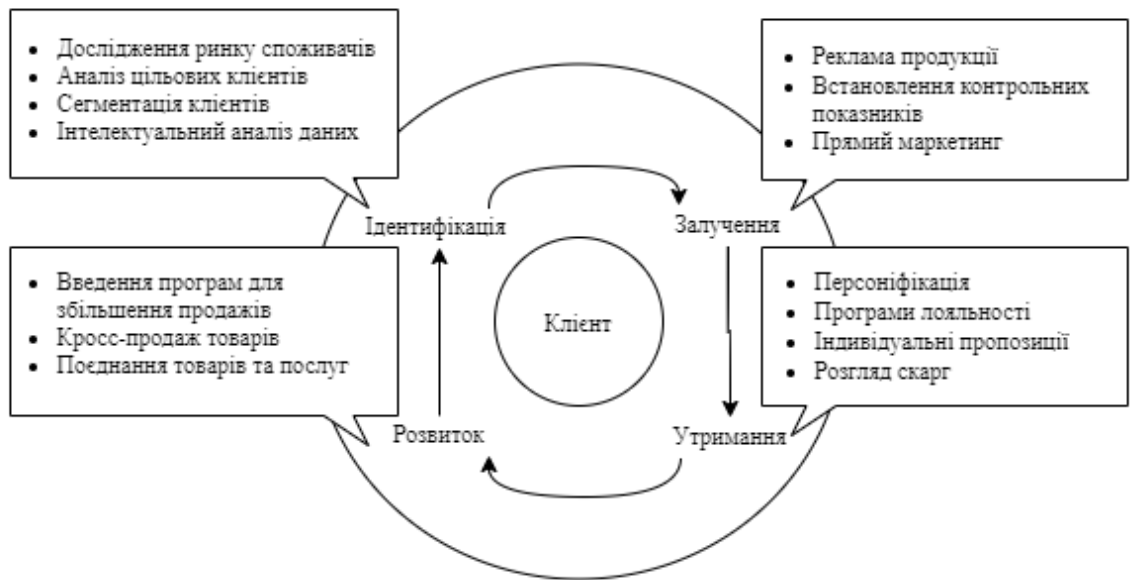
- Дослідження ринку споживачів
- Аналіз цільових клієнтів
- Сегментація клієнтів
- Інтелектуальний аналіз даних

- Реклама продукції
- Встановлення контрольних показників
- Прямий маркетинг

Ідентифікація

Залучення

Клієнт

- Введення програм для збільшення продажів
- Кросс-продаж товарів
- Поєднання товарів та послуг

- Персоніфікація
- Програми лояльності
- Індивідуальні пропозиції
- Розгляд скарг

Розвиток

Утримання